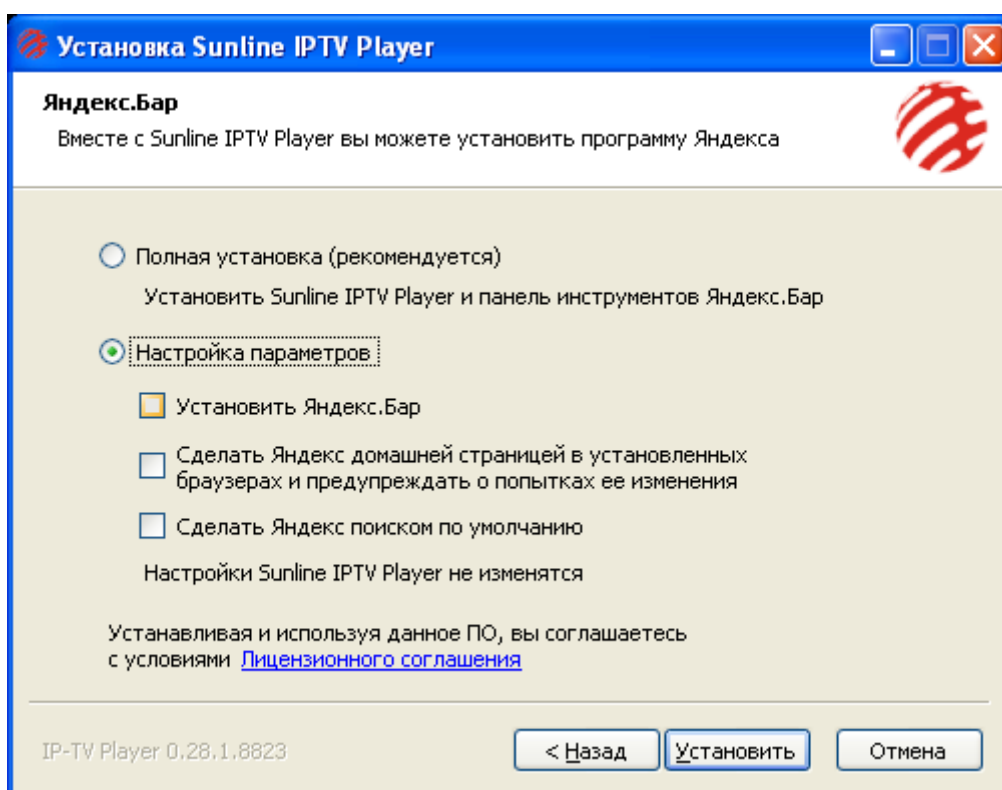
Установка Sunline IPTV Player

Яндекс.Бар

Вместе с Sunline IPTV Player вы можете установить программу Яндекса

Полная установка (рекомендуется)

Установить Sunline IPTV Player и панель инструментов Яндекс.Бар

Настройка параметров

Установить Яндекс.Бар

Сделать Яндекс домашней страницей в установленных браузерах и предупреждать о попытках ее изменения

Сделать Яндекс поиском по умолчанию

Настройки Sunline IPTV Player не изменятся

Устанавливая и используя данное ПО, вы соглашаетесь с условиями Лицензионного соглашения

IP-TV Player 0.28.1.8823

< Назад

Установить

Отмена